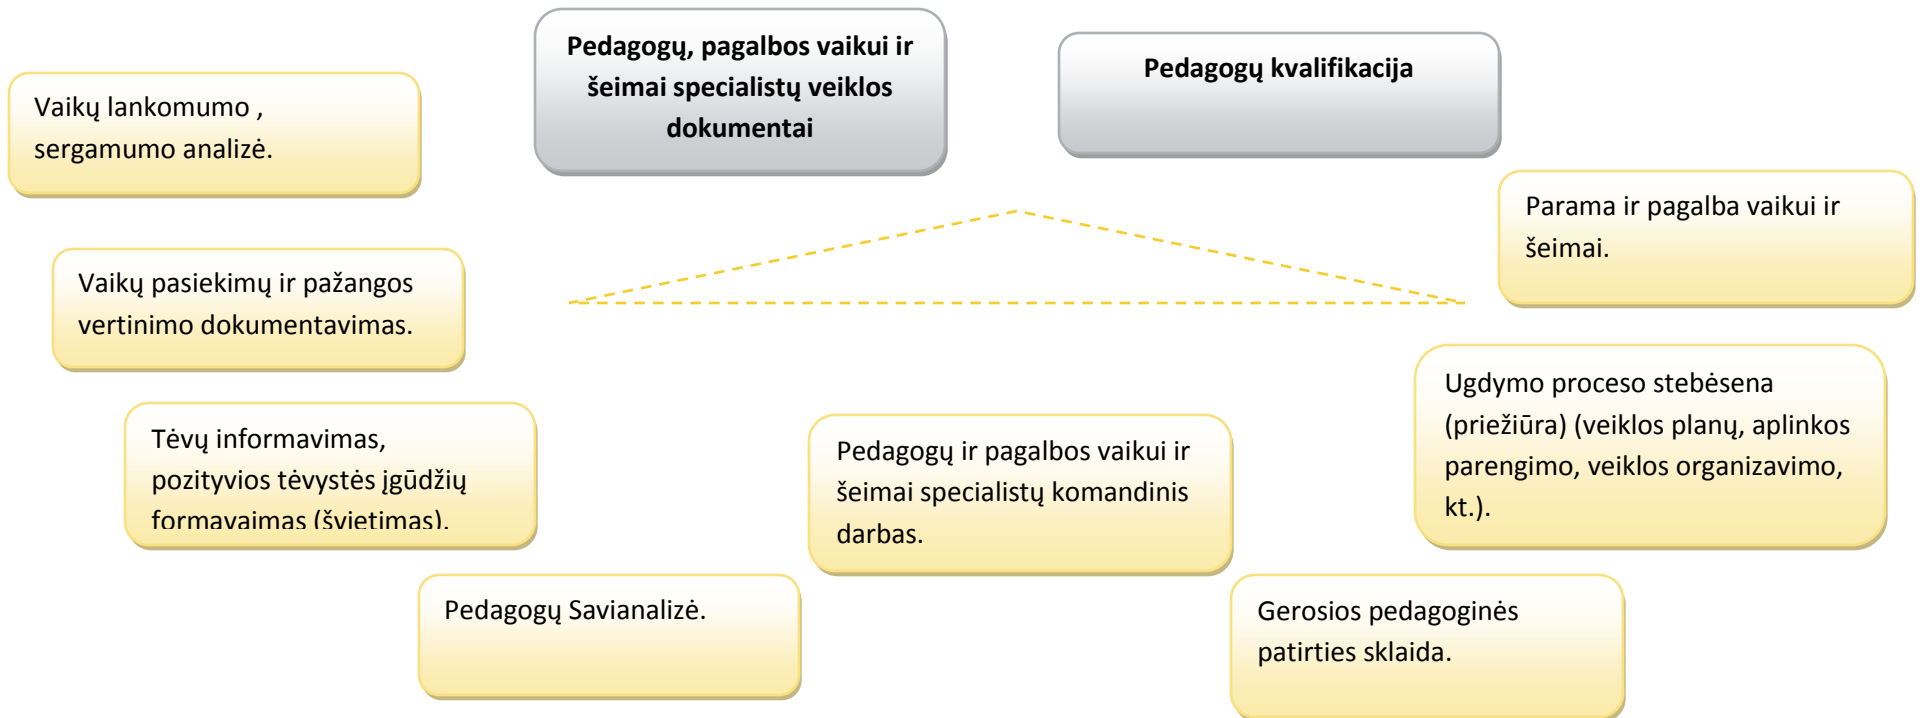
Pedagogų, pagalbos vaikui ir šeimai specialistų veiklos dokumentai

Pedagogų kvalifikacija

Vaikų lankomumo , sergamumo analizė.

Parama ir pagalba vaikui ir šeimai.

Vaikų pasiekimų ir pažangos vertinimo dokumentavimas.

Ugdymo proceso stebėsena (priežiūra) (veiklos planų, aplinkos parengimo, veiklos organizavimo, kt.).

Tėvų informavimas, pozityvios tėvystės įgūdžių formavaimas (švietimas).

Pedagogų ir pagalbos vaikui ir šeimai specialistų komandinis darbas.

Pedagogų Savianalizė.

Gerosios pedagoginės patirties sklaida.